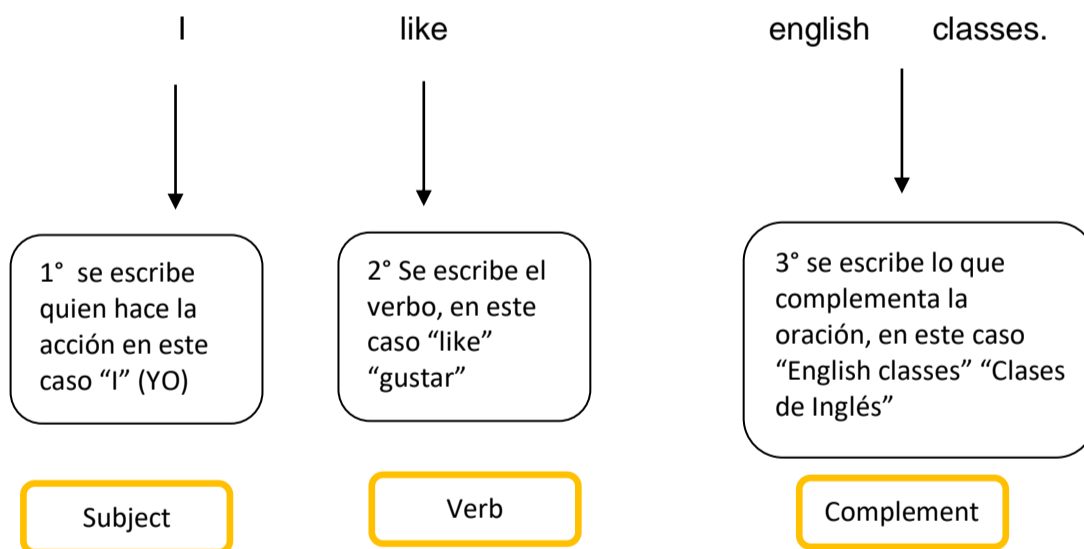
I like english classes.

1° se escribe quien hace la acción en este caso “I” (YO)

2° Se escribe el verbo, en este caso “like” “gustar”

3° se escribe lo que complementa la oración, en este caso “English classes” “Clases de Inglés”

Subject

Verb

Complement